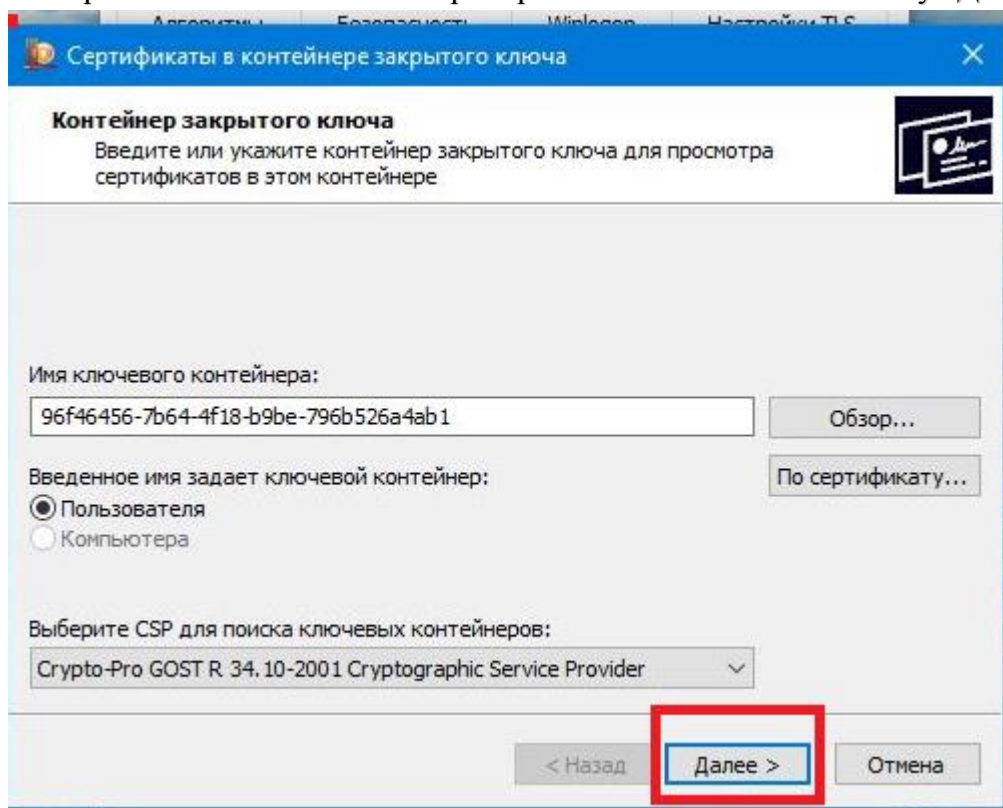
Алгоритмы Безопасность Winlogon Настройки TLS

Сертификаты в контейнере закрытого ключа

Контейнер закрытого ключа
Введите или укажите контейнер закрытого ключа для просмотра сертификатов в этом контейнере

Имя ключевого контейнера:
96f46456-7b64-4f18-b9be-796b526a4ab1
Обзор...

Введенное имя задает ключевой контейнер:
По сертификату...
Пользователя
Компьютера

Выберите CSP для поиска ключевых контейнеров:
Crypto-Pro GOST R 34.10-2001 Cryptographic Service Provider

< Назад
Далее >
Отмена